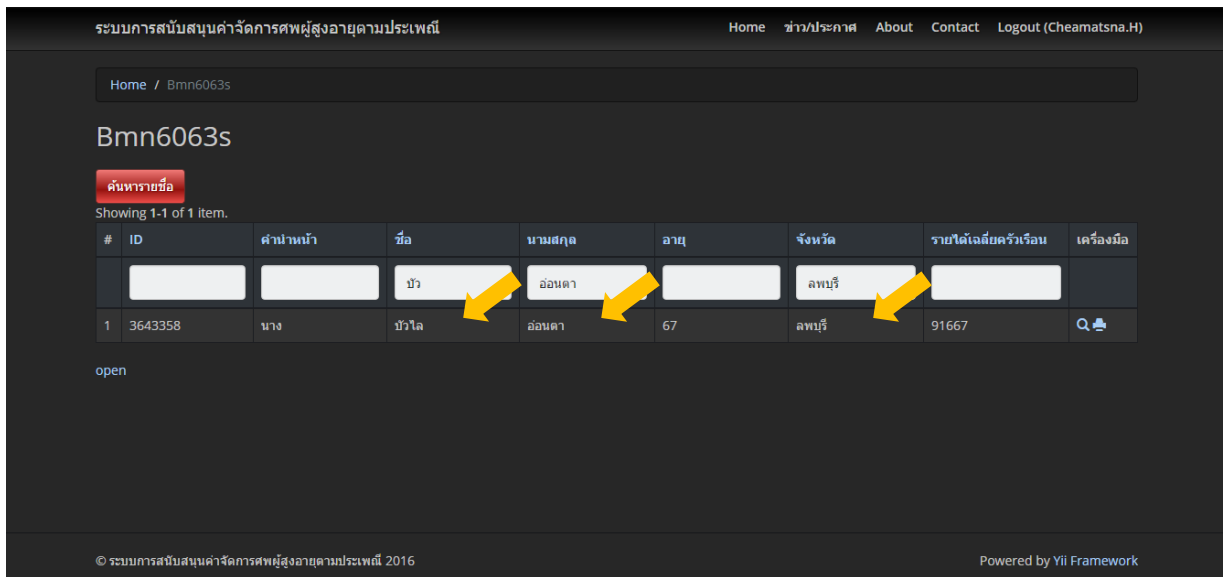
ระบบการสนับสนุนค่าจัดการศพผู้สูงอายุตามประเพณี

Home ข่าว/ประกาศ About Contact Logout (Cheamatsna.H)

Home / Bmn6063s

Bmn6063s

ค้นหารายชื่อ

Showing 1-1 of 1 item.

| # | ID | คำนำหน้า | ชื่อ | นามสกุล | อายุ | จังหวัด | รายได้เฉลี่ยครัวเรือน | เครื่องมือ |
|---|---|---|---|---|---|---|---|---|
| | | | บัว | อ่อนตา | | ลพบุรี | | |
| 1 | 3643358 | นาง | บัวไล | อ่อนตา | 67 | ลพบุรี | 91667 | |

open

© ระบบการสนับสนุนค่าจัดการศพผู้สูงอายุตามประเพณี 2016

Powered by Yii Framework